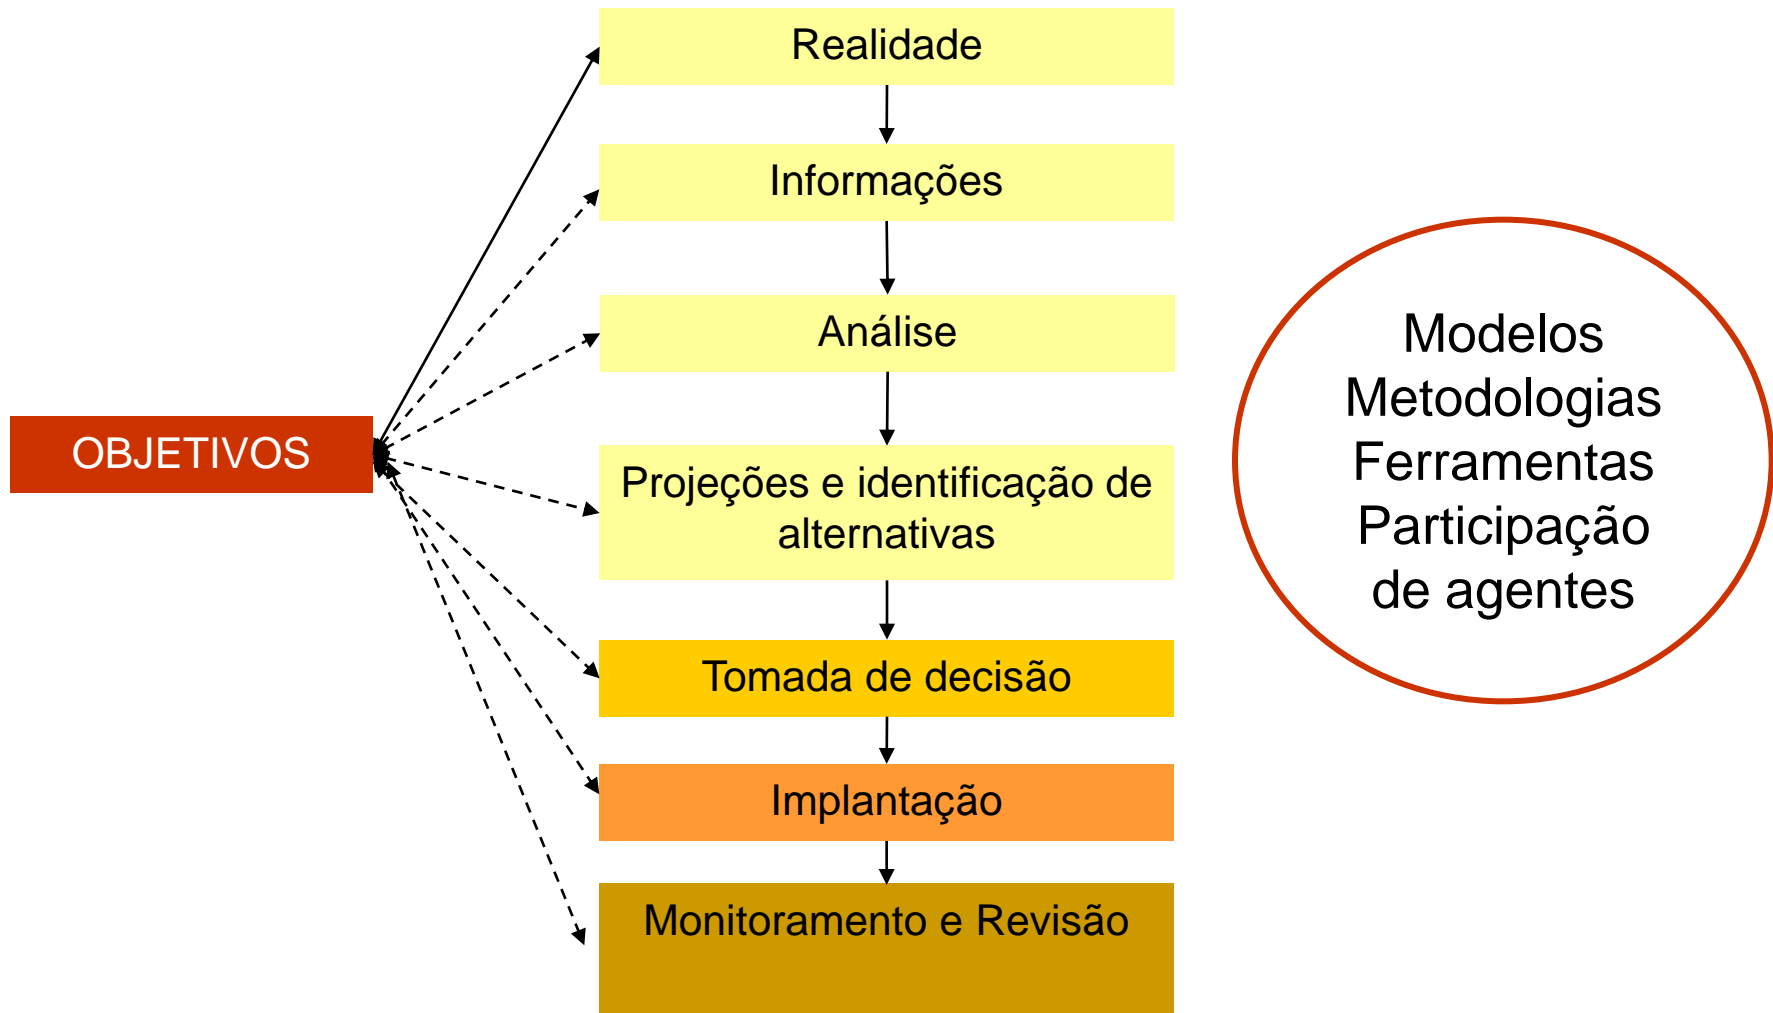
Realidade

Informações

Análise

OBJETIVOS

Projeções e identificação de alternativas

Tomada de decisão

Implantação

Monitoramento e Revisão

Modelos
Metodologias
Ferramentas
Participação
de agentes